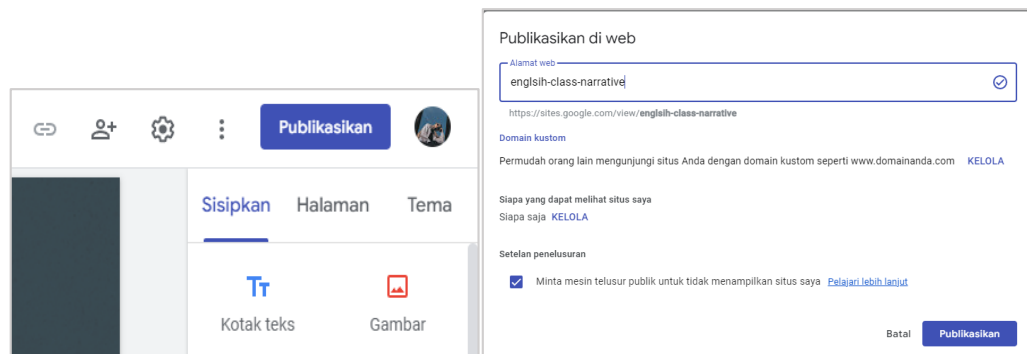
Publikasikan

Sisipkan Halaman Tema

Kotak teks Gambar

Publikasikan di web

Alamat web
englsih-class-narrative

https://sites.google.com/view/englsih-class-narrative

Domain kustom

Permudah orang lain mengunjungi situs Anda dengan domain kustom seperti www.domainanda.com KELOLA

Siapa yang dapat melihat situs saya

Siapa saja KELOLA

Setelan penelusuran

Minta mesin telusur publik untuk tidak menampilkan situs saya Pelajari lebih lanjut

Batal Publikasikan